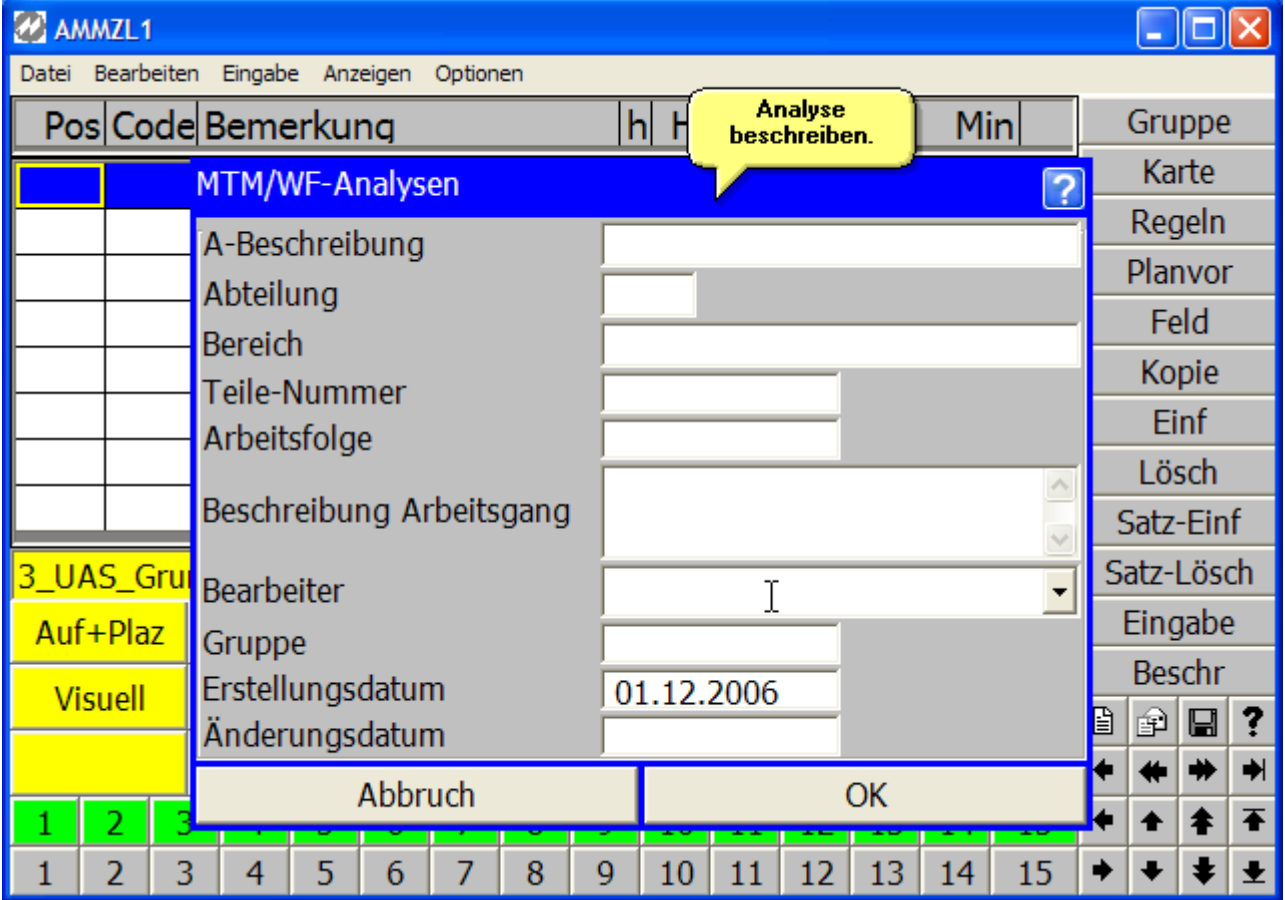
AMMZL1

Datei Bearbeiten Eingabe Anzeigen Optionen

Pos Code Bemerkung h H Min

Analyse beschreiben.

MTM/WF-Analysen ?

A-Beschreibung
Abteilung
Bereich
Teile-Nummer
Arbeitsfolge
Beschreibung Arbeitsgang
Bearbeiter
Gruppe
Erstellungsdatum 01.12.2006
Änderungsdatum

Abbruch OK

3_UAS_Gru
Auf+Plaz
Visuell

Gruppe
Karte
Regeln
Planvor
Feld
Kopie
Einf
Lösch
Satz-Einf
Satz-Lösch
Eingabe
Beschr

?

1 2 3 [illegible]

1 2 3 4 5 6 7 8 9 10 11 12 13 14 15